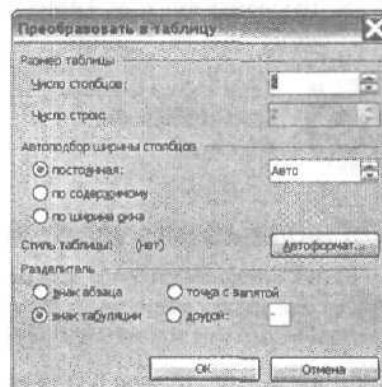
Преобразовать в таблицу

Размер таблицы
Число столбцов: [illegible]
Число строк: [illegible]

Автоподбор ширины столбцов
постоянная: Авто
по содержимому
по ширине окна

Стиль таблицы: (нет) Автоформат...

Разделитель
знак абзаца
точка с запятой
знак табуляции
другой: -

OK Отмена